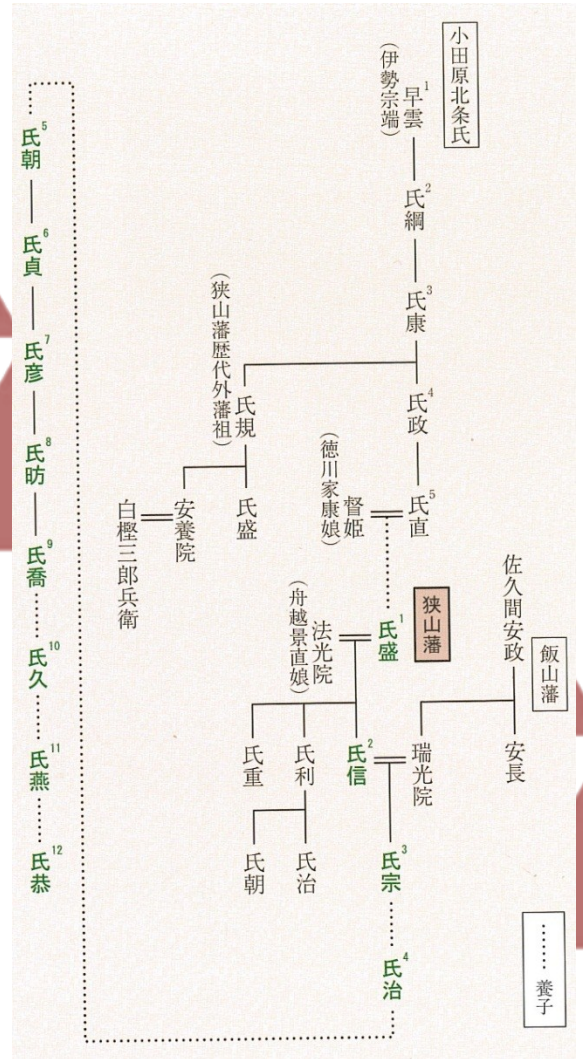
小田原北条氏

早雲$^{1}$
（伊勢宗端）

氏綱$^{2}$

氏康$^{3}$

氏規
（狭山藩歴代外藩祖）

氏政$^{4}$

氏盛

安養院

白樫三郎兵衛

督姫
（徳川家康娘）

氏直$^{5}$

狭山藩

氏盛$^{1}$

法光院
（舟越景直娘）

佐久間安政

飯山藩

氏重

氏利

氏信$^{2}$

瑞光院

安長

氏朝

氏治

氏宗$^{3}$

氏治$^{4}$

氏朝$^{5}$

氏貞$^{6}$

氏彦$^{7}$

氏昉$^{8}$

氏喬$^{9}$

氏久$^{10}$

氏燕$^{11}$

氏恭$^{12}$

…… 養子